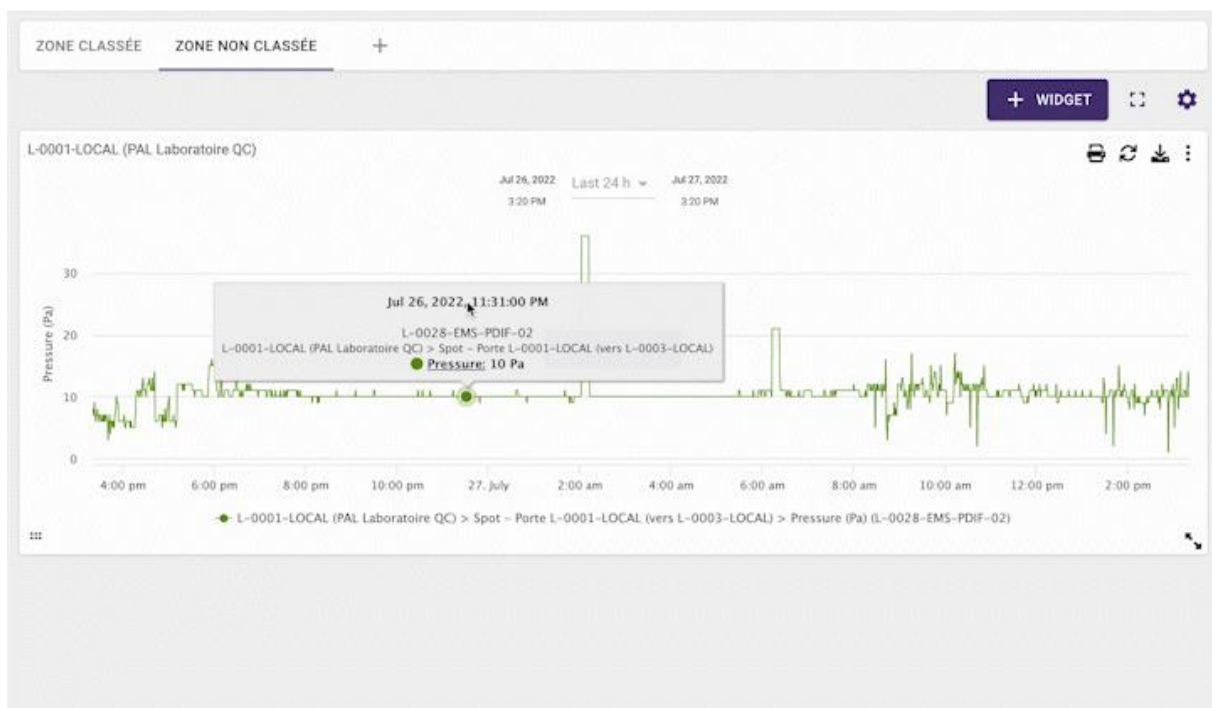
ZONE CLASSÉE ZONE NON CLASSÉE +

+ WIDGET

L-0001-LOCAL (PAL Laboratoire QC)

Jul 26, 2022 3:20 PM Last 24 h Jul 27, 2022 3:20 PM

Jul 26, 2022, 11:31:00 PM
L-0028-EMS-PDIF-02
L-0001-LOCAL (PAL Laboratoire QC) > Spot - Porte L-0001-LOCAL (vers L-0003-LOCAL)
Pressure: 10 Pa

Pressure (Pa)

30
20
10
0

4:00 pm 6:00 pm 8:00 pm 10:00 pm 27. July 2:00 am 4:00 am 6:00 am 8:00 am 10:00 am 12:00 pm 2:00 pm

L-0001-LOCAL (PAL Laboratoire QC) > Spot - Porte L-0001-LOCAL (vers L-0003-LOCAL) > Pressure (Pa) (L-0028-EMS-PDIF-02)